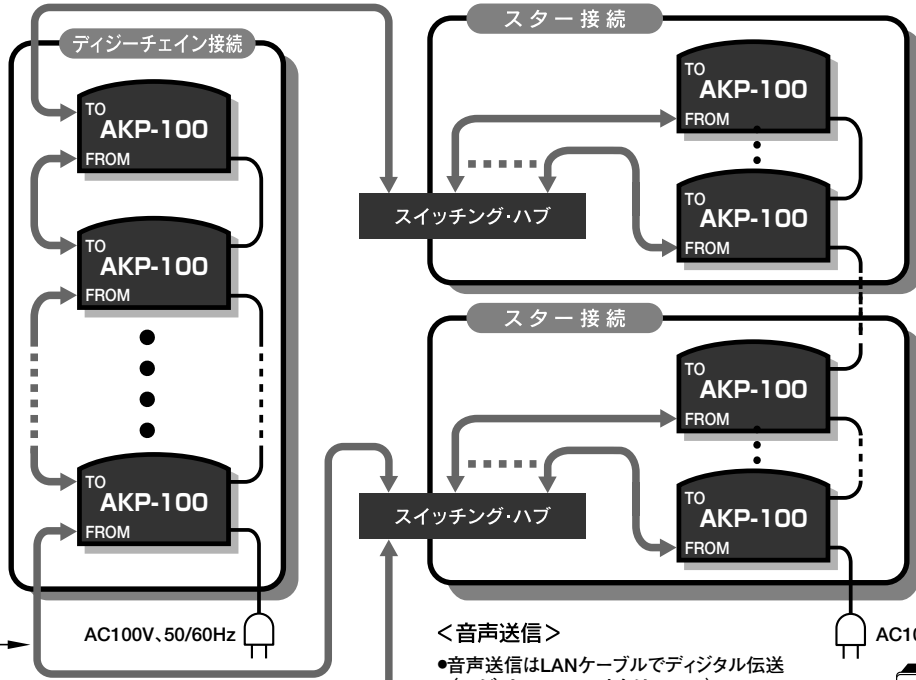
ディジーチェイン接続

TO
AKP-100
FROM

TO
AKP-100
FROM

TO
AKP-100
FROM

AC100V、50/60Hz

スター接続

TO
AKP-100
FROM

TO
AKP-100
FROM

スイッチング・ハブ

スター接続

TO
AKP-100
FROM

TO
AKP-100
FROM

スイッチング・ハブ

AC10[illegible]

<音声送信>

●音声送信はLANケーブルでディジタル伝送
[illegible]